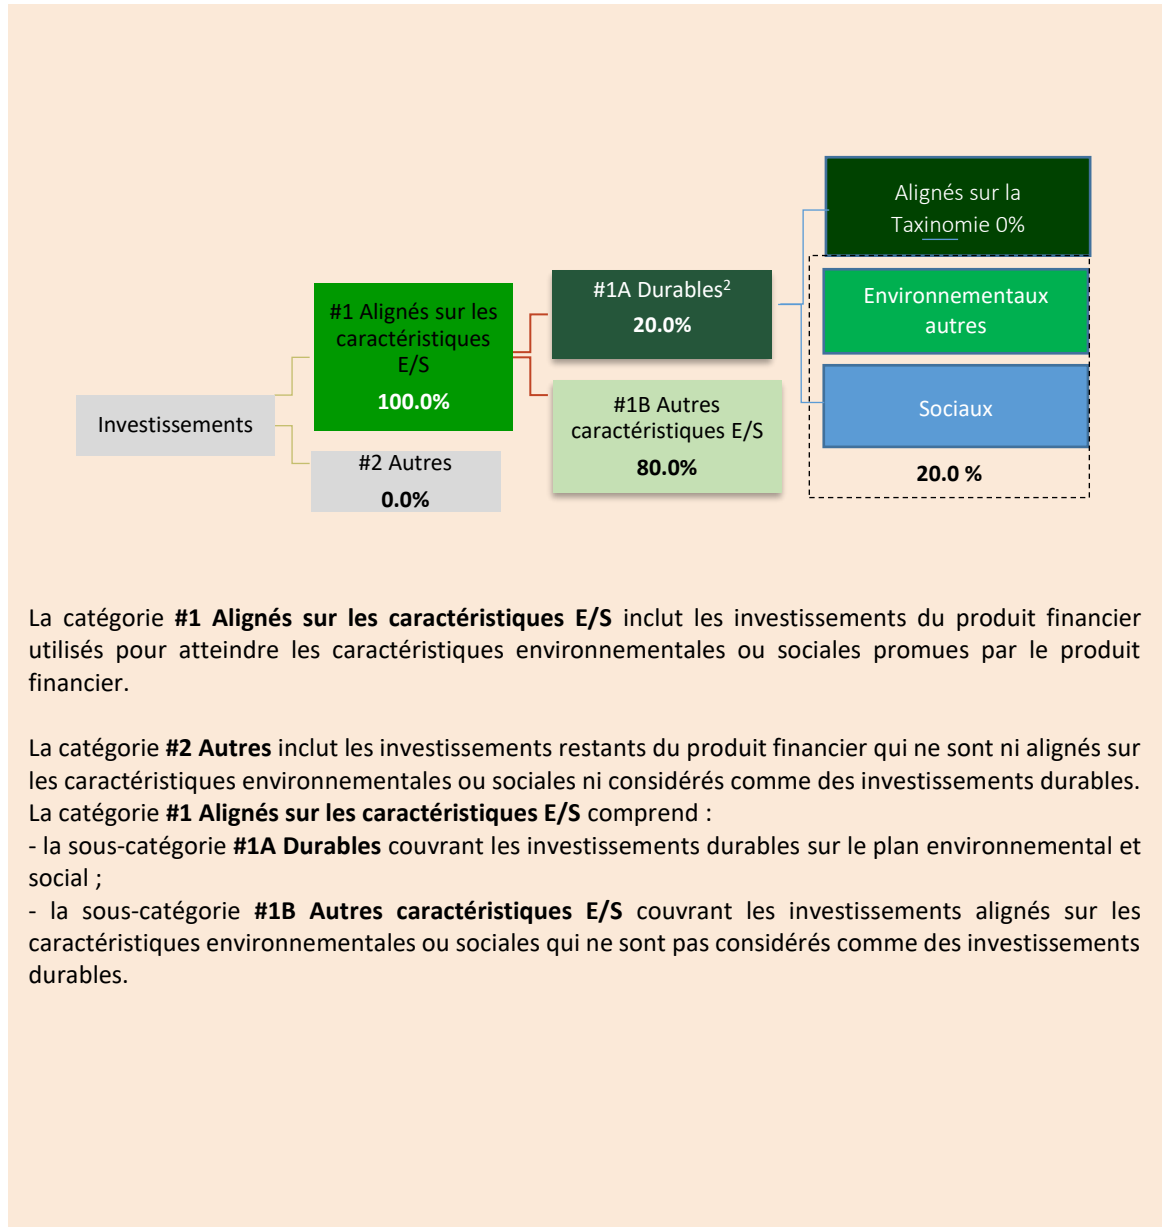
Alignés sur la Taxinomie 0%

Environnementaux autres

Sociaux

20.0 %

#1A Durables$^2$
20.0%

#1B Autres caractéristiques E/S
80.0%

#1 Alignés sur les caractéristiques E/S
100.0%

Investissements

#2 Autres
0.0%

La catégorie **#1 Alignés sur les caractéristiques E/S** inclut les investissements du produit financier utilisés pour atteindre les caractéristiques environnementales ou sociales promues par le produit financier.

La catégorie **#2 Autres** inclut les investissements restants du produit financier qui ne sont ni alignés sur les caractéristiques environnementales ou sociales ni considérés comme des investissements durables.
La catégorie **#1 Alignés sur les caractéristiques E/S** comprend :
- la sous-catégorie **#1A Durables** couvrant les investissements durables sur le plan environnemental et social ;
- la sous-catégorie **#1B Autres caractéristiques E/S** couvrant les investissements alignés sur les caractéristiques environnementales ou sociales qui ne sont pas considérés comme des investissements durables.